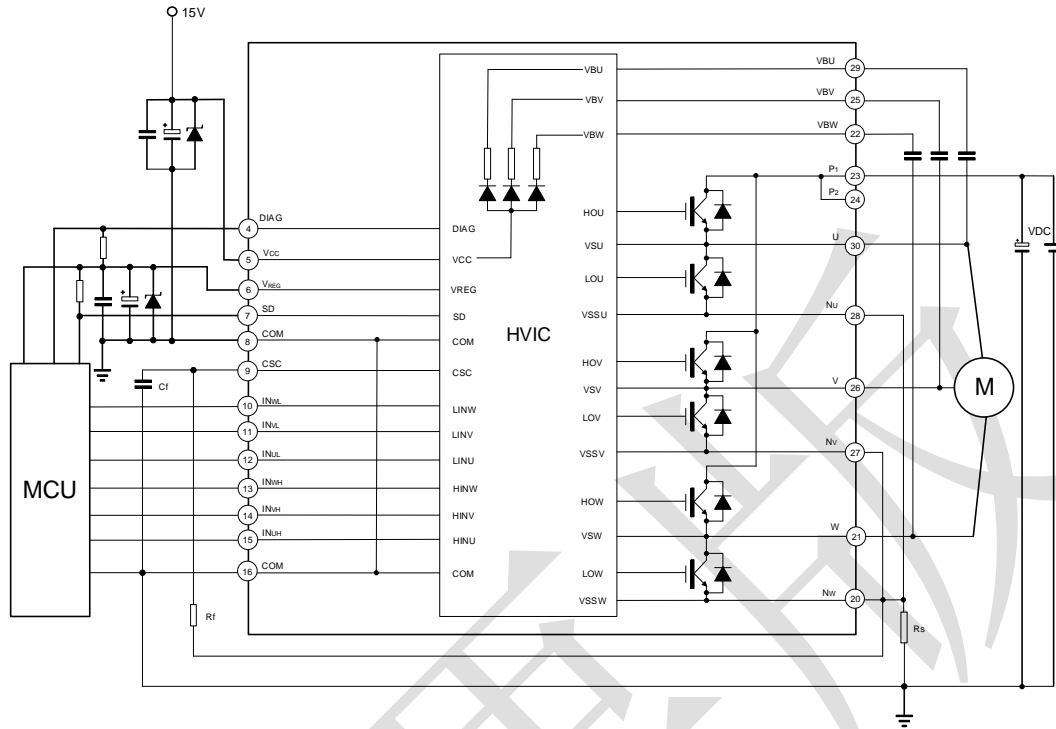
15V

DIAG 4
Vcc 5
VREG 6
SD 7
COM 8
CSC 9
INWL 10
INVL 11
INUL 12
INWH 13
INVH 14
INUH 15
COM 16

Cf
Rf
MCU

VBU
VBV
VBW
DIAG
VCC
VREG
SD
COM
CSC
LINW
LINV
LINU
HINW
HINV
HINU
COM

HVIC

HOU
VSU
LOU
VSSU
HOV
VSV
LOV
VSSV
HOW
VSW
LOW
VSSW

VBU 29
VBV 25
VBW 22
P1 23
P2 24
U 30
NU 28
V 26
NV 27
W 21
NW 20

VDC
M
Rs